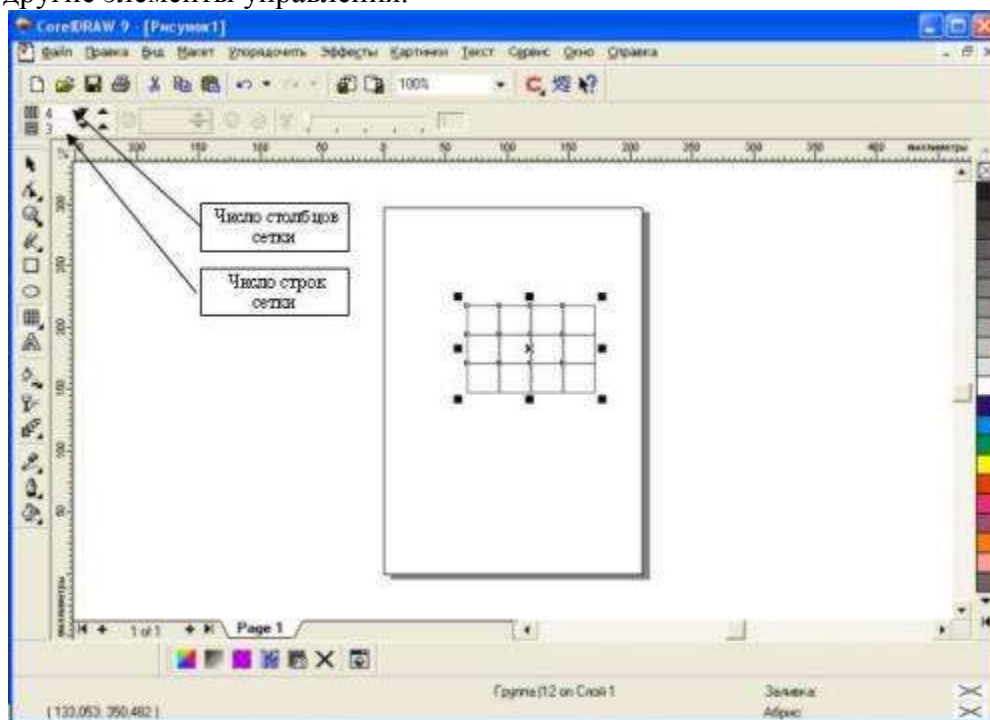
другие элементы управления.

CorelDRAW 9 - [Рисунок1]

Файл Правка Вид Макет Упорядочить Эффекты Картинки Текст Сервис Окно Справка

100%

4
3

200 150 100 50 0 50 100 150 200 250 300 350 400 миллиметры

Число столбцов сетки

Число строк сетки

1 of 1 Page 1

Группа (12 on Слой 1

Заливка:
Абрис:

(133,053; 350,482)